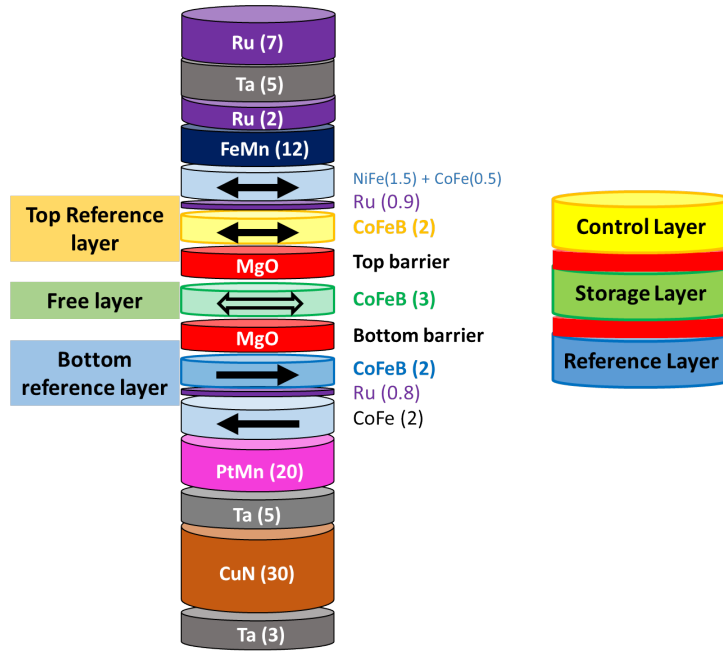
Ru (7)

Ta (5)

Ru (2)

FeMn (12)

NiFe(1.5) + CoFe(0.5)

Ru (0.9)

Top Reference layer

CoFeB (2)

MgO

Top barrier

Free layer

CoFeB (3)

MgO

Bottom barrier

Bottom reference layer

CoFeB (2)

Ru (0.8)

CoFe (2)

PtMn (20)

Ta (5)

CuN (30)

Ta (3)

Control Layer

Storage Layer

Reference Layer